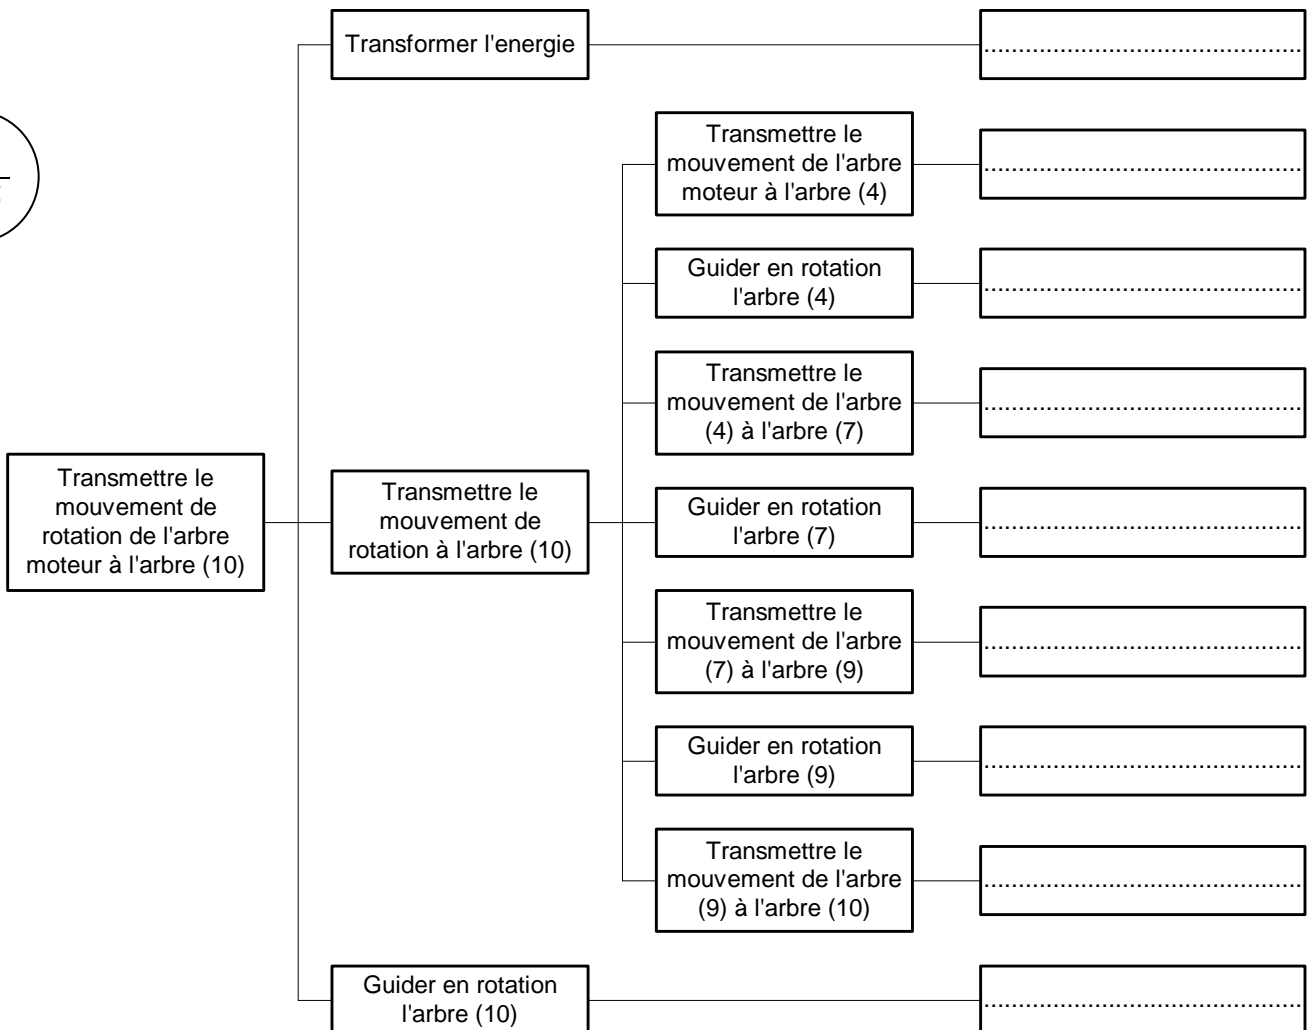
Transmettre le mouvement de rotation de l'arbre moteur à l'arbre (10)

Transformer l'energie

..............................

Transmettre le mouvement de rotation à l'arbre (10)

Transmettre le mouvement de l'arbre moteur à l'arbre (4)

..............................

Guider en rotation l'arbre (4)

..............................

Transmettre le mouvement de l'arbre (4) à l'arbre (7)

..............................

Guider en rotation l'arbre (7)

..............................

Transmettre le mouvement de l'arbre (7) à l'arbre (9)

..............................

Guider en rotation l'arbre (9)

..............................

Transmettre le mouvement de l'arbre (9) à l'arbre (10)

..............................

Guider en rotation l'arbre (10)

..............................